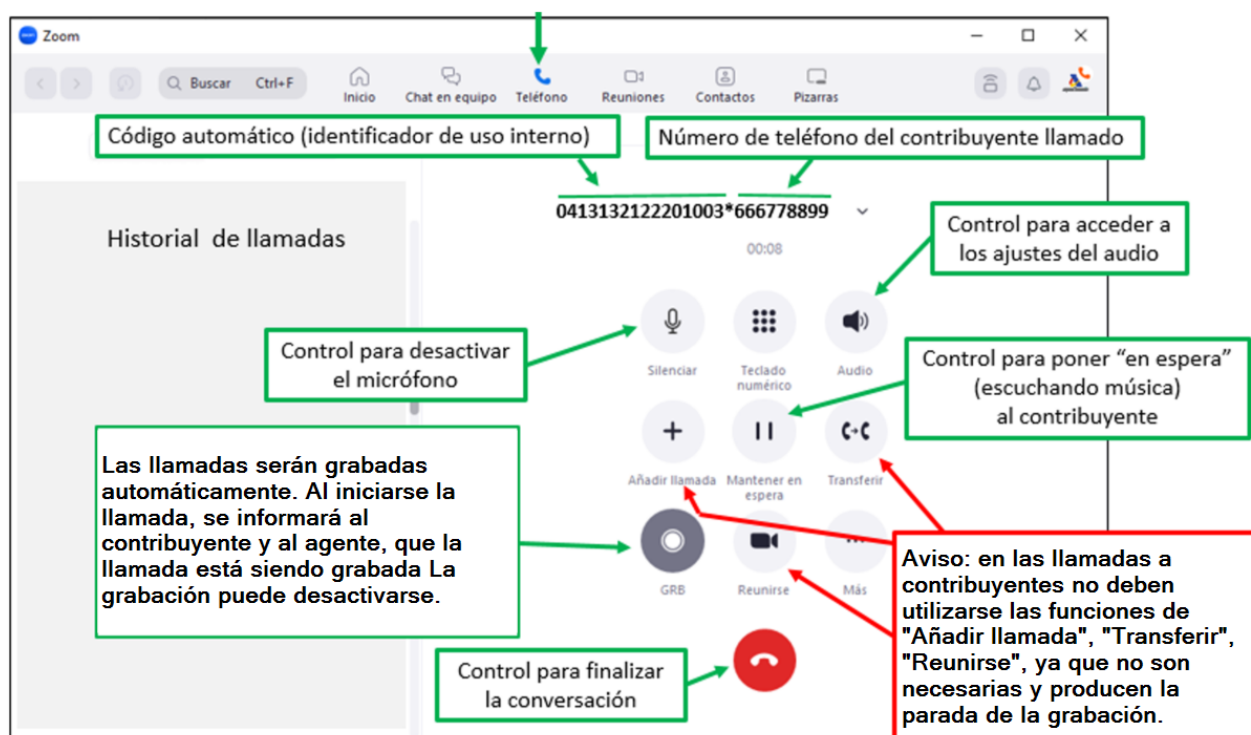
Zoom

Buscar Ctrl+F

Inicio Chat en equipo Teléfono Reuniones Contactos Pizarras

Código automático (identificador de uso interno)

Número de teléfono del contribuyente llamado

0413132122201003*666778899

00:08

Historial de llamadas

Control para acceder a los ajustes del audio

Control para desactivar el micrófono

Silenciar

Teclado numérico

Audio

Control para poner "en espera" (escuchando música) al contribuyente

Las llamadas serán grabadas automáticamente. Al iniciarse la llamada, se informará al contribuyente y al agente, que la llamada está siendo grabada La grabación puede desactivarse.

Añadir llamada

Mantener en espera

Transferir

GRB

Reunirse

Más

Aviso: en las llamadas a contribuyentes no deben utilizarse las funciones de "Añadir llamada", "Transferir", "Reunirse", ya que no son necesarias y producen la parada de la grabación.

Control para finalizar la conversación